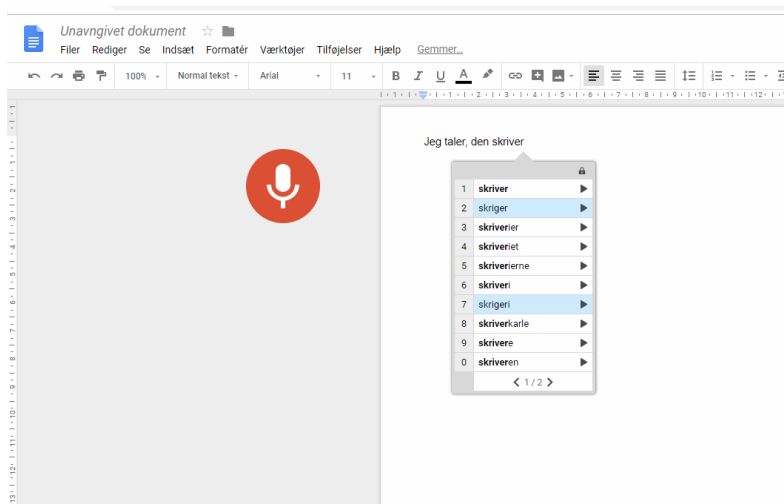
Unavngivet dokument ☆

Filer Rediger Se Indsæt Formatér Værktøjer Tilføjelser Hjælp Gemmer...

100% Normal tekst Arial 11 B I U A

Jeg taler, den skriver

| | |
|---|---|
| 1 | skriver |
| 2 | skriger |
| 3 | skriverier |
| 4 | skriveriet |
| 5 | skriverierne |
| 6 | skriveri |
| 7 | skrigeri |
| 8 | skriverkarle |
| 9 | skrivere |
| 0 | skriveren |

1 / 2